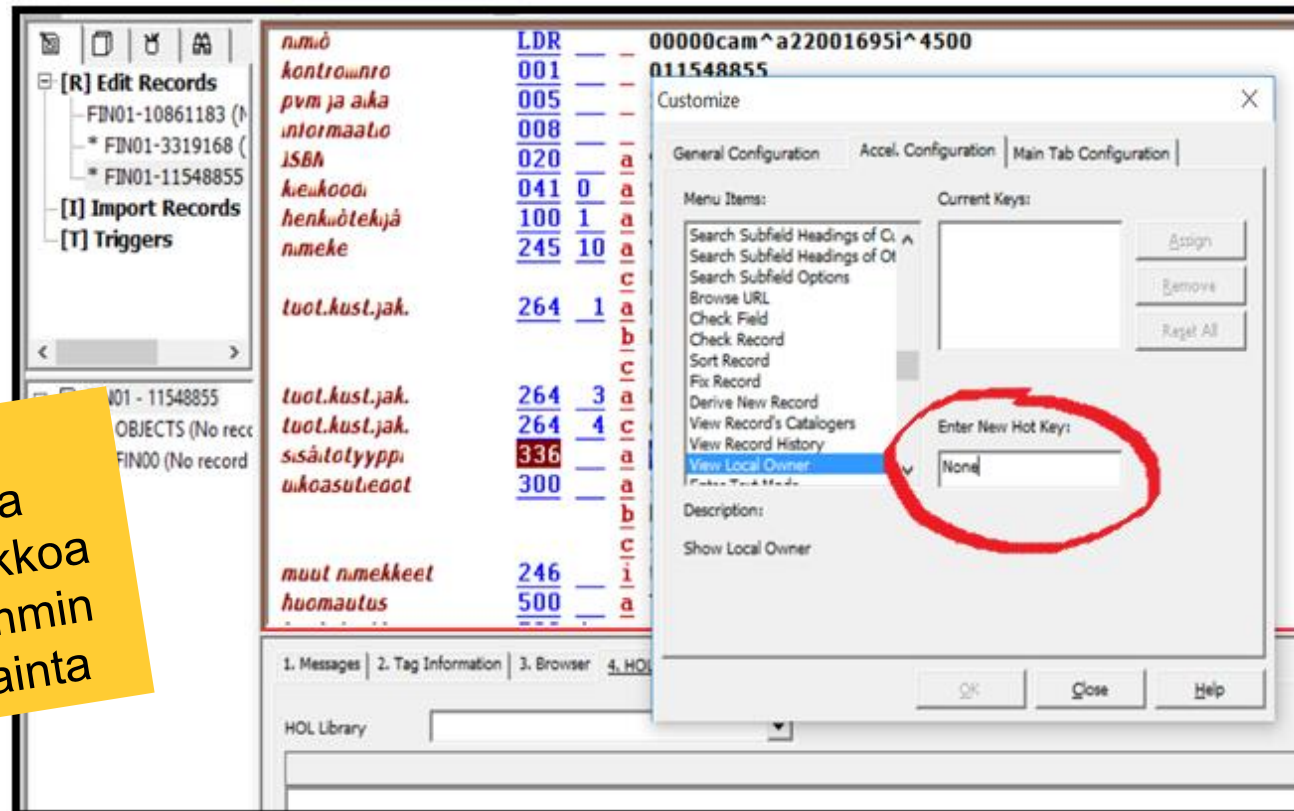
[R] Edit Records
FIN01-10861183 (N
* FIN01-3319168 (
* FIN01-11548855
[I] Import Records
[T] Triggers

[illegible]01 - 11548855
OBJECTS (No reco
FIN00 (No record

a
kkoa
mmin
ainta

nimiö LDR 00000cam^a22001695i^4500
kontrollinro 001 011548855
pvm ja aika 005
informaatio 008
ISBN 020 a
kielikoodi 041 0 a
henkilötekijä 100 1 a
nimeke 245 10 a
c
tuot.kust.jak. 264 1 a
b
c
tuot.kust.jak. 264 3 a
tuot.kust.jak. 264 4 c
sisältötyyppi 336 a
ulkoasutiedot 300 a
b
c
muut nimekkeet 246 i
huomautus 500 a

Customize
General Configuration | Accel. Configuration | Main Tab Configuration
Menu Items:
Search Subfield Headings of Cu
Search Subfield Headings of Ot
Search Subfield Options
Browse URL
Check Field
Check Record
Sort Record
Fix Record
Derive New Record
View Record's Catalogers
View Record History
View Local Owner
Current Keys:
Assign
Remove
Reset All
Enter New Hot Key:
None
Description:
Show Local Owner
OK
Close
Help

1. Messages | 2. Tag Information | 3. Browser | 4. HOL
HOL Library